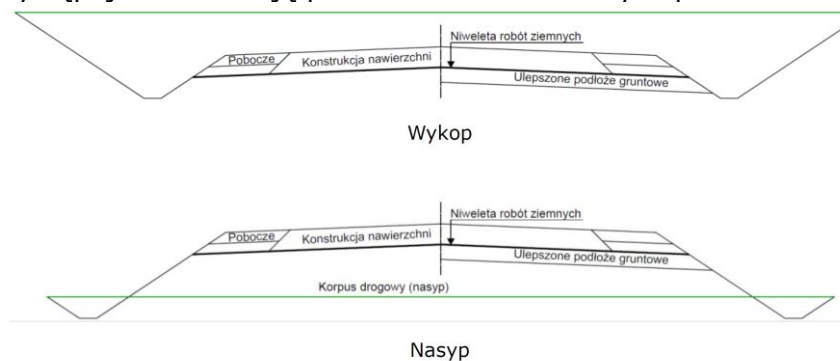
Pobocze
Konstrukcja nawierzchni
Niweleta robót ziemnych
Ulepszone podłoże gruntowe

Wykop

Pobocze
Konstrukcja nawierzchni
Niweleta robót ziemnych
Ulepszone podłoże gruntowe
Korpus drogowy (nasyp)

Nasyp